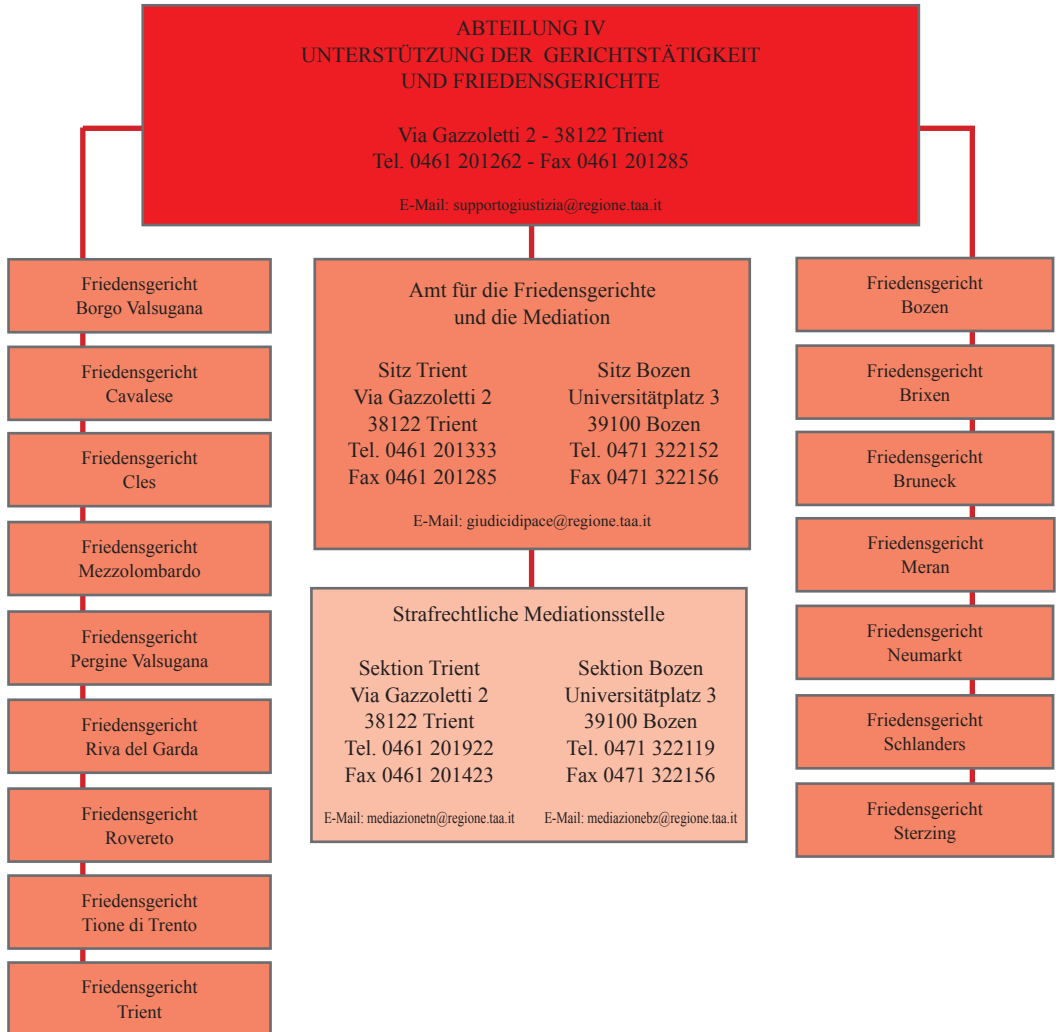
ABTEILUNG IV
UNTERSTÜTZUNG DER GERICHTSTÄTIGKEIT
UND FRIEDENSGERICHTE

Via Gazzoletti 2 - 38122 Trient
Tel. 0461 201262 - Fax 0461 201285

E-Mail: supportogiustizia@regione.taa.it

Friedensgericht
Borgo Valsugana

Friedensgericht
Cavalese

Friedensgericht
Cles

Friedensgericht
Mezzolombardo

Friedensgericht
Pergine Valsugana

Friedensgericht
Riva del Garda

Friedensgericht
Rovereto

Friedensgericht
Tione di Trento

Friedensgericht
Trient

Amt für die Friedensgerichte
und die Mediation

Sitz Trient
Via Gazzoletti 2
38122 Trient
Tel. 0461 201333
Fax 0461 201285

Sitz Bozen
Universitätplatz 3
39100 Bozen
Tel. 0471 322152
Fax 0471 322156

E-Mail: giudicidipace@regione.taa.it

Strafrechtliche Mediationsstelle

Sektion Trient
Via Gazzoletti 2
38122 Trient
Tel. 0461 201922
Fax 0461 201423

E-Mail: mediazionetn@regione.taa.it

Sektion Bozen
Universitätplatz 3
39100 Bozen
Tel. 0471 322119
Fax 0471 322156

E-Mail: mediazionebz@regione.taa.it

Friedensgericht
Bozen

Friedensgericht
Brixen

Friedensgericht
Bruneck

Friedensgericht
Meran

Friedensgericht
Neumarkt

Friedensgericht
Schlanders

Friedensgericht
Sterzing